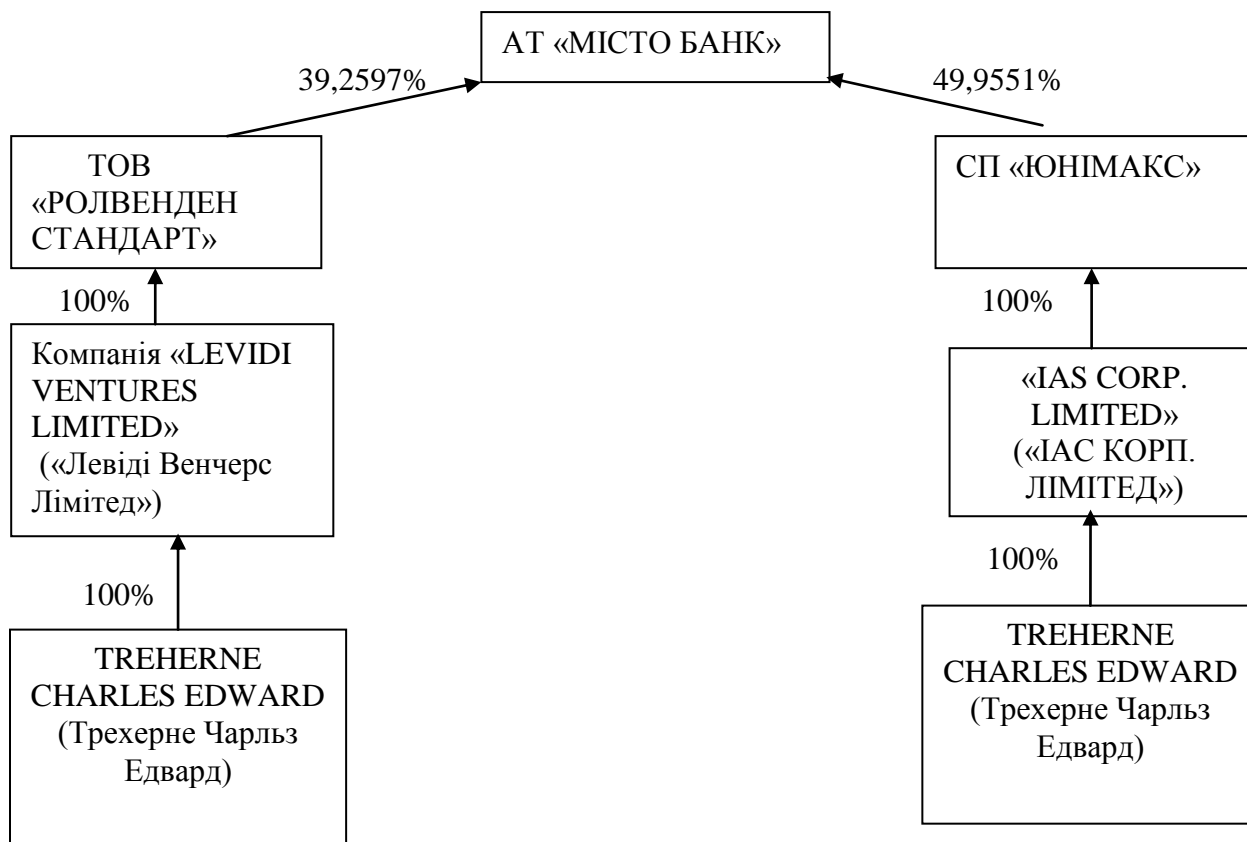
АТ «МІСТО БАНК»

39,2597%

49,9551%

ТОВ «РОЛВЕНДЕН СТАНДАРТ»

100%

Компанія «LEVIDI VENTURES LIMITED» («Левіді Венчерс Лімітед»)

100%

TREHERNE CHARLES EDWARD (Трехерне Чарльз Едвард)

СП «ЮНІМАКС»

100%

«IAS CORP. LIMITED» («ІАС КОРП. ЛІМІТЕД»)

100%

TREHERNE CHARLES EDWARD (Трехерне Чарльз Едвард)